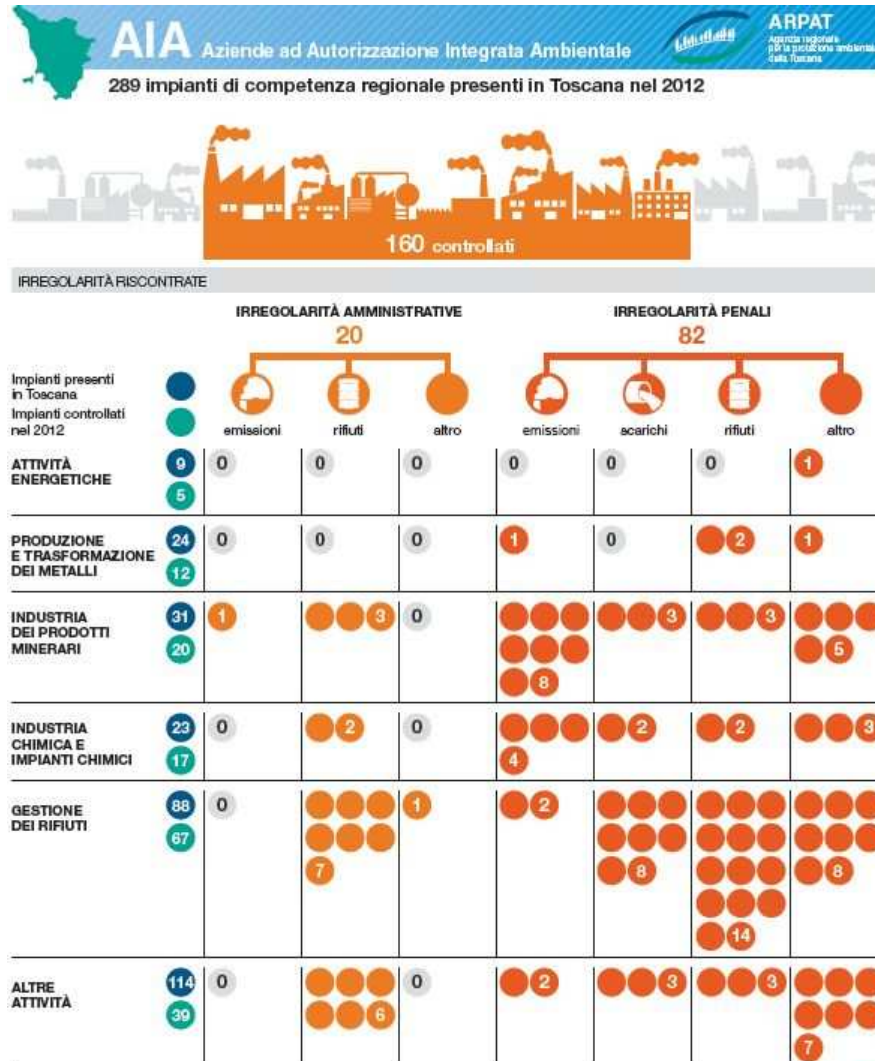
AIA Aziende ad Autorizzazione Integrata Ambientale

ARPAT
Agenzia regionale per la protezione ambientale della Toscana

289 impianti di competenza regionale presenti in Toscana nel 2012

160 controllati

IRREGOLARITÀ RISCONTRATE

Impianti presenti in Toscana
Impianti controllati nel 2012

| | | IRREGOLARITÀ AMMINISTRATIVE 20 emissioni | rifiuti | altro | IRREGOLARITÀ PENALI 82 emissioni | scarichi | rifiuti | altro |
|---|---|---|---|---|---|---|---|---|
| ATTIVITÀ ENERGETICHE | 9 5 | 0 | 0 | 0 | 0 | 0 | 0 | 1 |
| PRODUZIONE E TRASFORMAZIONE DEI METALLI | 24 12 | 0 | 0 | 0 | 1 | 0 | 2 | 1 |
| INDUSTRIA DEI PRODOTTI MINERARI | 31 20 | 1 | 3 | 0 | 8 | 3 | 3 | 5 |
| INDUSTRIA CHIMICA E IMPIANTI CHIMICI | 23 17 | 0 | 2 | 0 | 4 | 2 | 2 | 3 |
| GESTIONE DEI RIFIUTI | 88 67 | 0 | 7 | 1 | 2 | 8 | 14 | 8 |
| ALTRE ATTIVITÀ | 114 39 | 0 | 6 | 0 | 2 | 3 | 3 | 7 |